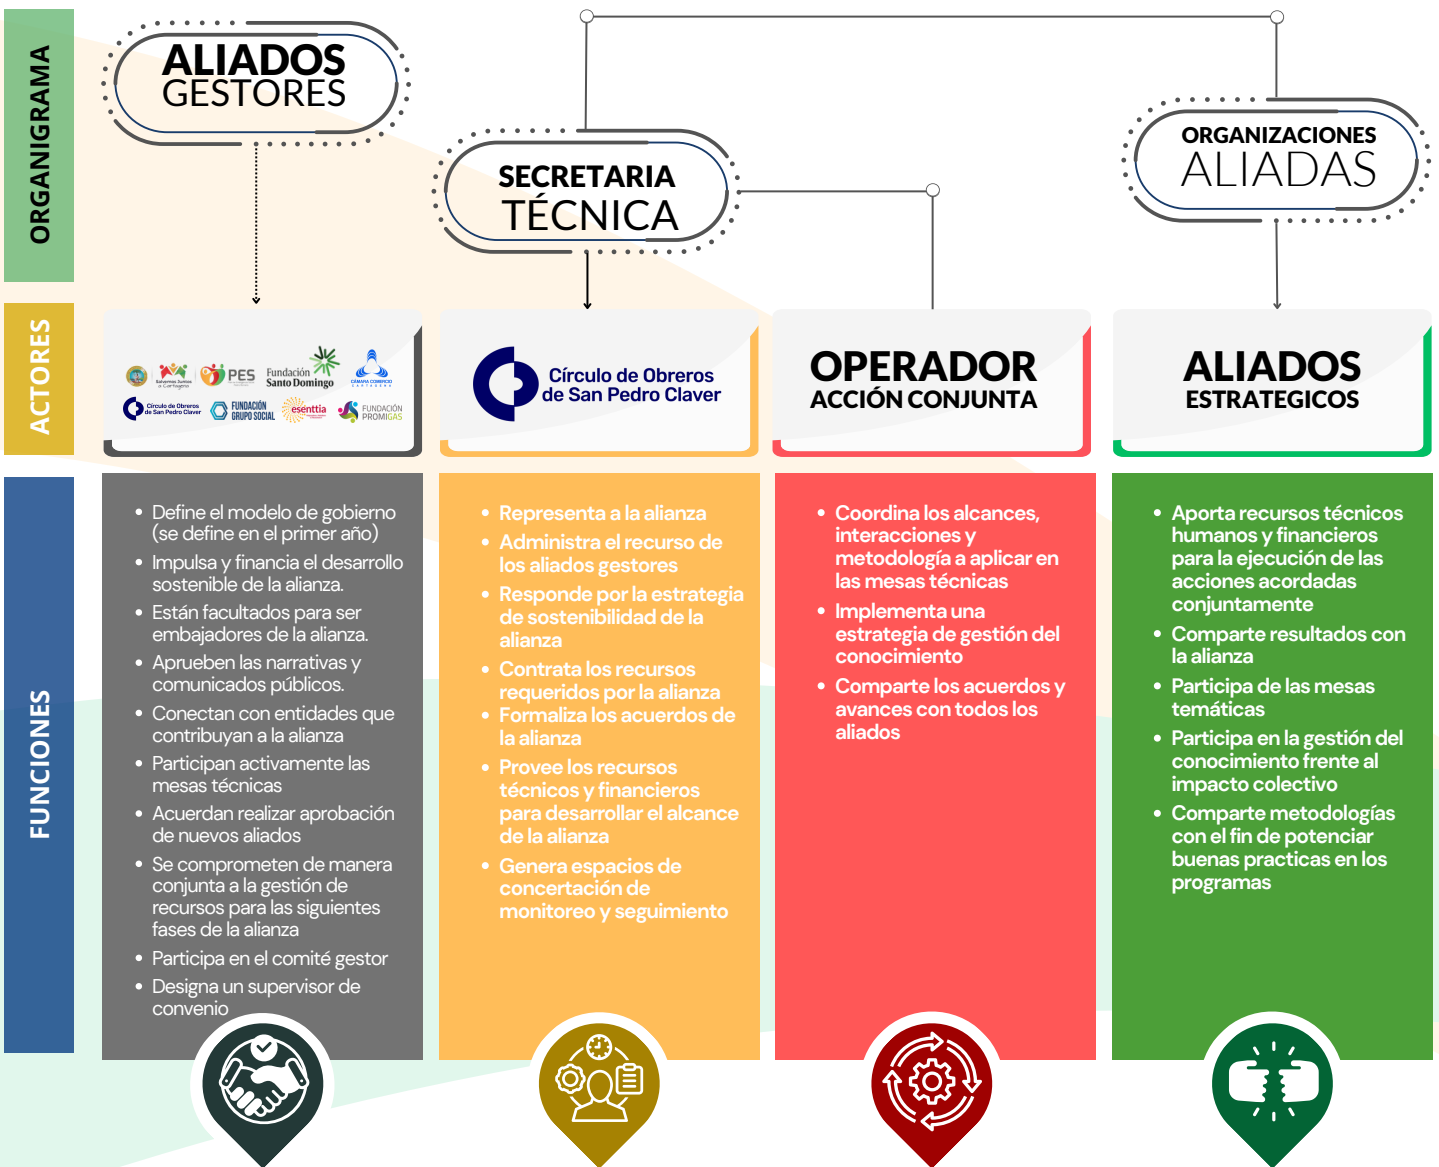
ORGANIGRAMA

ALIADOS GESTORES

SECRETARIA TÉCNICA

ORGANIZACIONES ALIADAS

ACTORES

PES Fundación Santo Domingo Círculo de Obreros de San Pedro Claver FUNDACIÓN GRUPO SOCIAL esenttia FUNDACIÓN PROMIGAS

Círculo de Obreros de San Pedro Claver

OPERADOR ACCIÓN CONJUNTA

ALIADOS ESTRATEGICOS

FUNCIONES

- Define el modelo de gobierno (se define en el primer año)
- Impulsa y financia el desarrollo sostenible de la alianza.
- Están facultados para ser embajadores de la alianza.
- Aprueben las narrativas y comunicados públicos.
- Conectan con entidades que contribuyan a la alianza
- Participan activamente las mesas técnicas
- Acuerdan realizar aprobación de nuevos aliados
- Se comprometen de manera conjunta a la gestión de recursos para las siguientes fases de la alianza
- Participa en el comité gestor
- Designa un supervisor de convenio

- Representa a la alianza
- Administra el recurso de los aliados gestores
- Responde por la estrategia de sostenibilidad de la alianza
- Contrata los recursos requeridos por la alianza
- Formaliza los acuerdos de la alianza
- Provee los recursos técnicos y financieros para desarrollar el alcance de la alianza
- Genera espacios de concertación de monitoreo y seguimiento

- Coordina los alcances, interacciones y metodología a aplicar en las mesas técnicas
- Implementa una estrategia de gestión del conocimiento
- Comparte los acuerdos y avances con todos los aliados

- Aporta recursos técnicos humanos y financieros para la ejecución de las acciones acordadas conjuntamente
- Comparte resultados con la alianza
- Participa de las mesas temáticas
- Participa en la gestión del conocimiento frente al impacto colectivo
- Comparte metodologías con el fin de potenciar buenas practicas en los programas